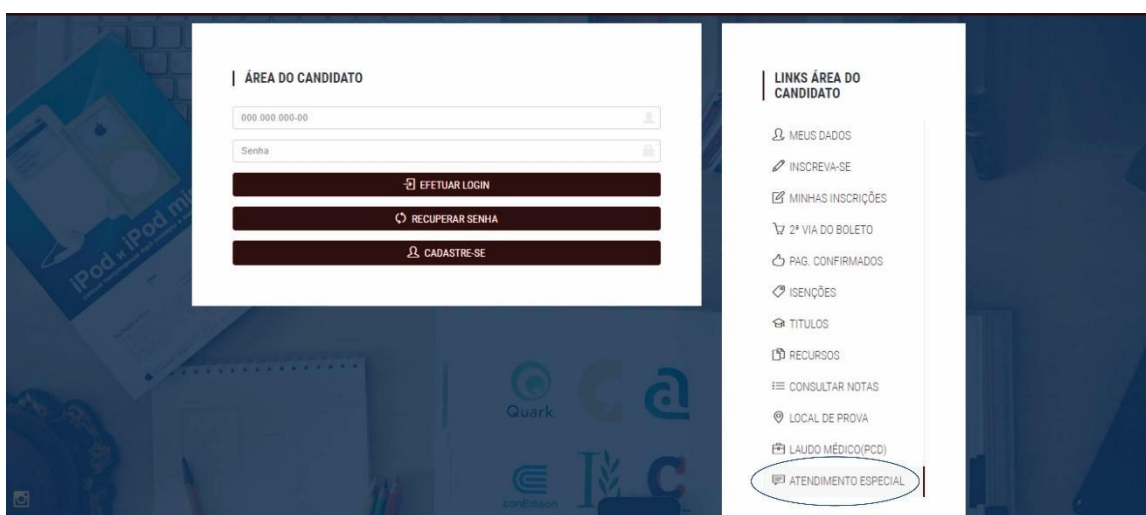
ÁREA DO CANDIDATO

000.000.000-00

Senha

EFETUAR LOGIN

RECUPERAR SENHA

CADASTRE-SE

LINKS ÁREA DO CANDIDATO

MEUS DADOS

INSCREVA-SE

MINHAS INSCRIÇÕES

2ª VIA DO BOLETO

PAG. CONFIRMADOS

ISENÇÕES

TITULOS

RECURSOS

CONSULTAR NOTAS

LOCAL DE PROVA

LAUDO MÉDICO(PCD)

ATENDIMENTO ESPECIAL

iPod + iPod mini

Quark

conEdison